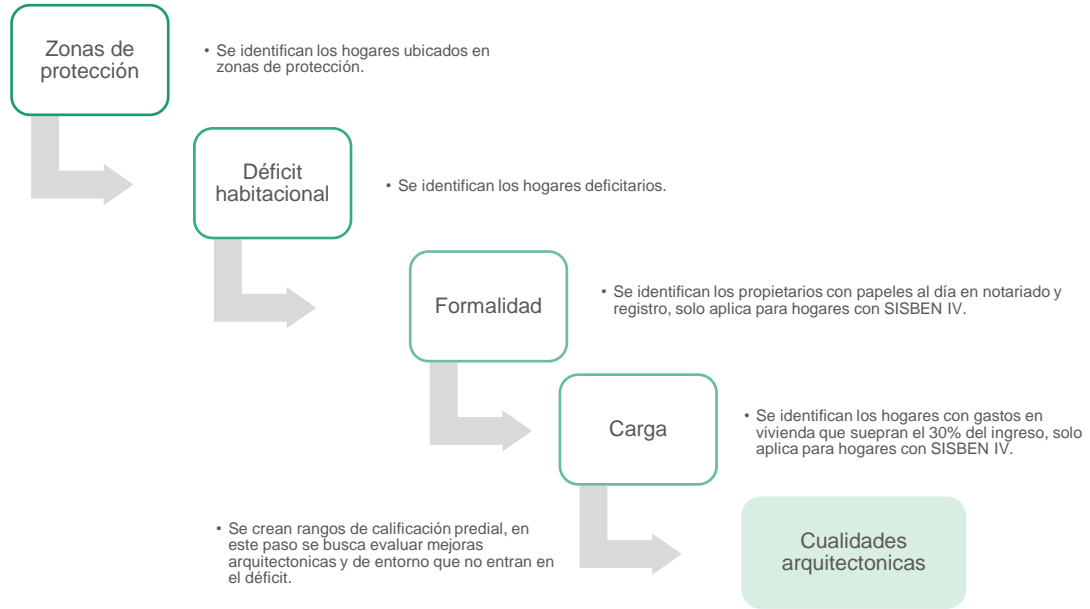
Zonas de protección

• Se identifican los hogares ubicados en zonas de protección.

Déficit habitacional

• Se identifican los hogares deficitarios.

Formalidad

• Se identifican los propietarios con papeles al día en notariado y registro, solo aplica para hogares con SISBEN IV.

Carga

• Se identifican los hogares con gastos en vivienda que suepran el 30% del ingreso, solo aplica para hogares con SISBEN IV.

• Se crean rangos de calificación predial, en este paso se busca evaluar mejoras arquitectonicas y de entorno que no entran en el déficit.

Cualidades arquitectonicas